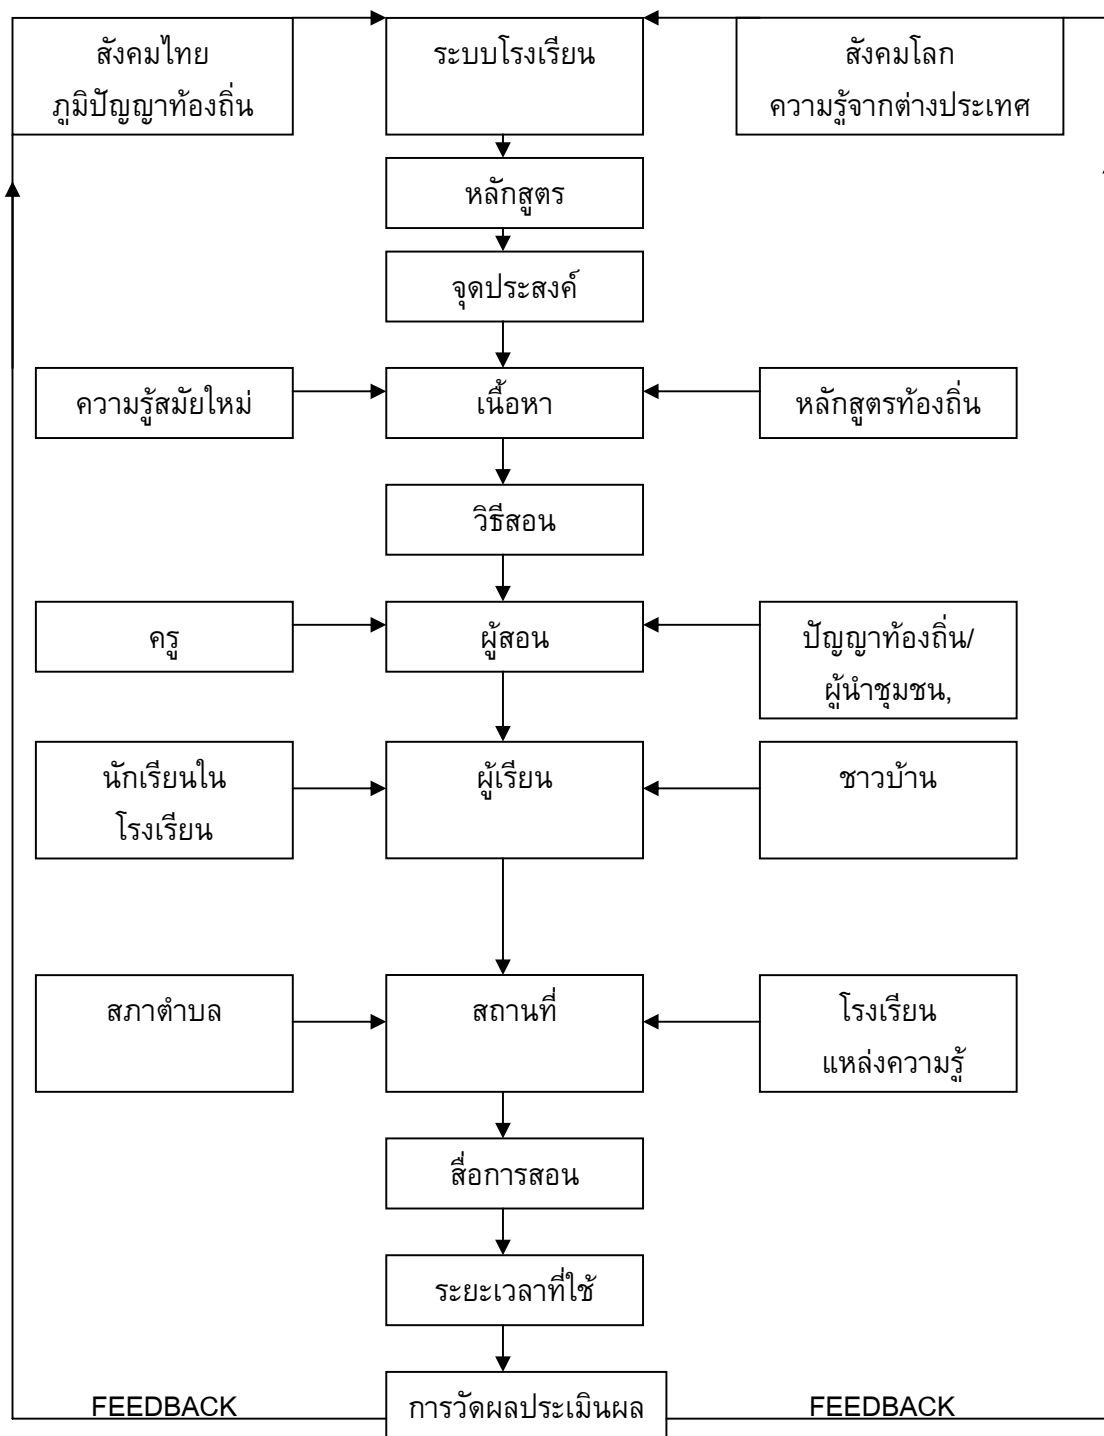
สังคมไทย
ภูมิปัญญาท้องถิ่น

ระบบโรงเรียน

สังคมโลก
ความรู้จากต่างประเทศ

หลักสูตร

จุดประสงค์

ความรู้สมัยใหม่

เนื้อหา

หลักสูตรท้องถิ่น

วิธีสอน

ครู

ผู้สอน

ปัญญาท้องถิ่น/
ผู้นำชุมชน,

นักเรียนใน
โรงเรียน

ผู้เรียน

ชาวบ้าน

สภาตำบล

สถานที่

โรงเรียน
แหล่งความรู้

สื่อการสอน

ระยะเวลาที่ใช้

FEEDBACK

การวัดผลประเมินผล

FEEDBACK